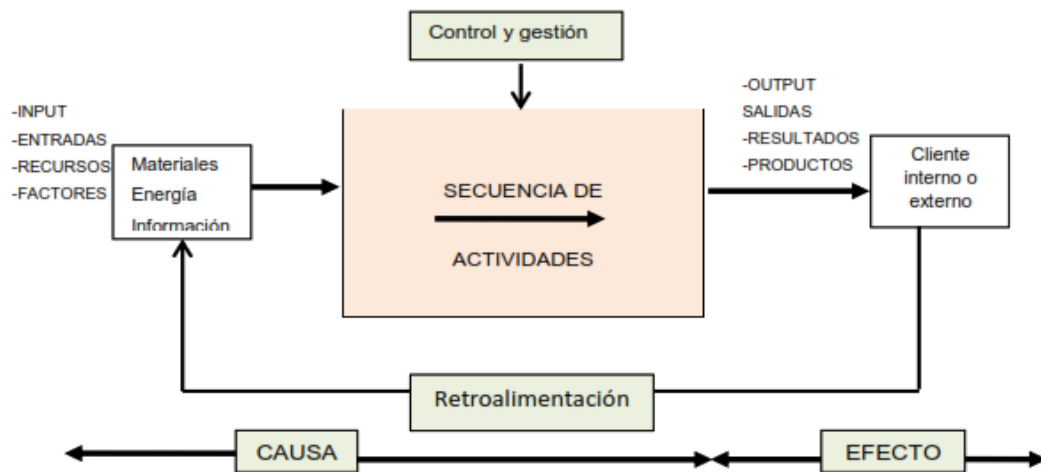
Control y gestión

-INPUT
-ENTRADAS
-RECURSOS
-FACTORES

Materiales
Energía
Información

SECUENCIA DE
ACTIVIDADES

-OUTPUT
SALIDAS
-RESULTADOS
-PRODUCTOS

Cliente interno o externo

Retroalimentación

CAUSA

EFECTO